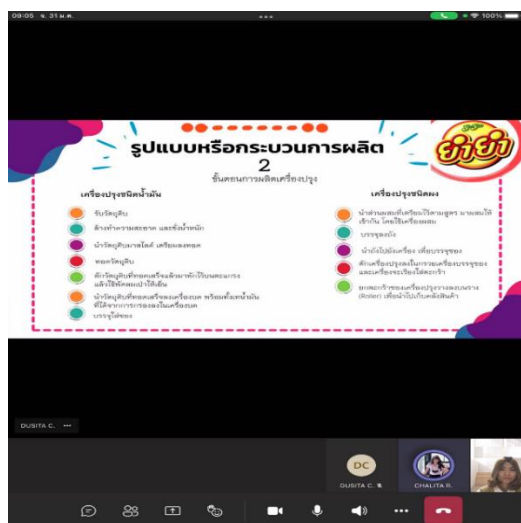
09:05 จ. 31 พ.ค.

100%

รูปแบบหรือกระบวนการผลิต

2

ขั้นตอนการผลิตเครื่องปรุง

ยำยำ

เครื่องปรุงชนิดน้ำมัน

รับวัตถุดิบ

ล้างทำความสะอาด และชั่งน้ำหนัก

นำวัตถุดิบมาสไลด์ เตรียมลงทอด

ทอดวัตถุดิบ

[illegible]

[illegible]

บรรจุใส่ซอง

เครื่องปรุงชนิดผง

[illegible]

บรรจุลงถัง

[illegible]

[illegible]

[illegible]

DUSITA C.

DC

DUSITA C.

CHALITA R.